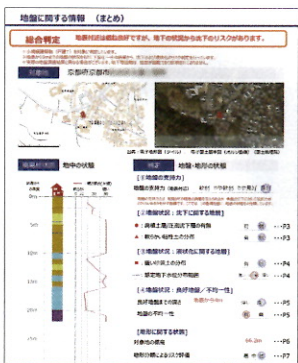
地盤に関する情報 （まとめ）

総合判定 地盤対策は概ね良好ですが、地下の状態から点下リスクがあります。

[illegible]

京都府京都市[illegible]

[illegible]

地中の状態

地盤・地形の状態

[地盤の表面力]

[地盤状況：点下に関する地盤]

…P3

…P3

[地盤状況：液状化に関する地盤]

…P4

…P4

[地盤状況：良好地盤／不均一性]

…P5

…P5

[周辺に関する状態]

…P6

…P7